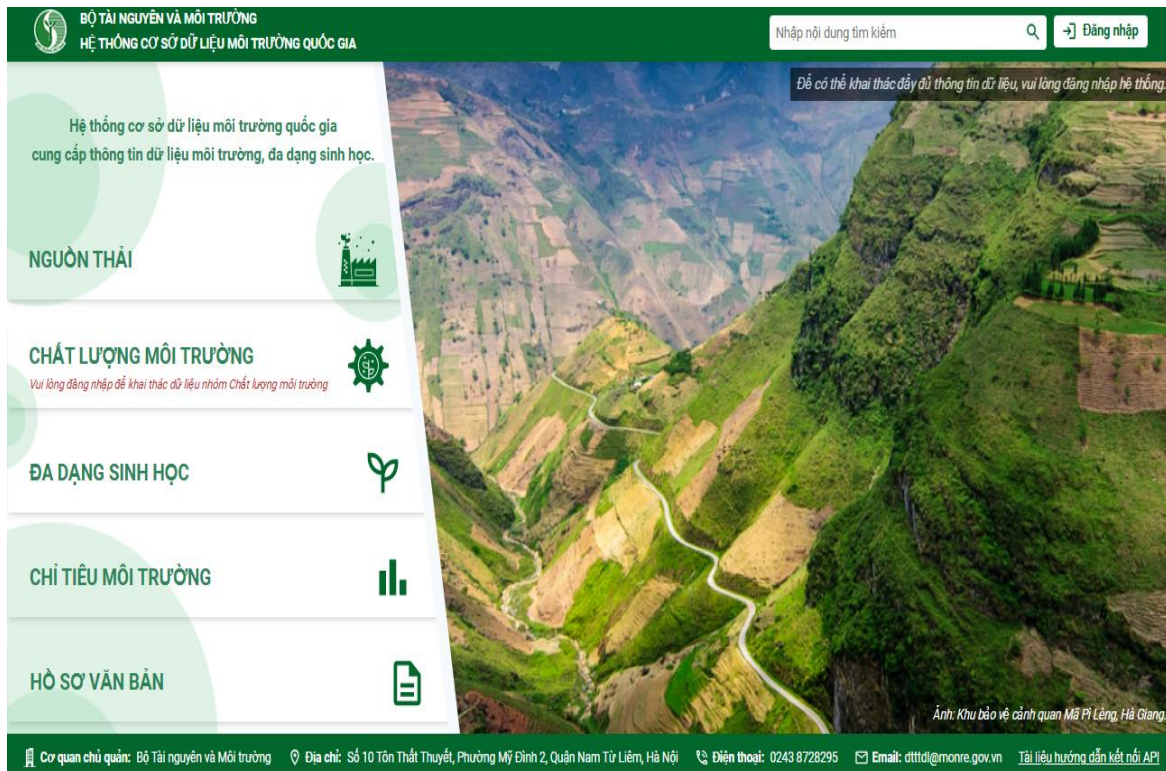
BỘ TÀI NGUYÊN VÀ MÔI TRƯỜNG
HỆ THỐNG CƠ SỞ DỮ LIỆU MÔI TRƯỜNG QUỐC GIA

Nhập nội dung tìm kiếm

Đăng nhập

Để có thể khai thác đầy đủ thông tin dữ liệu, vui lòng đăng nhập hệ thống.

Hệ thống cơ sở dữ liệu môi trường quốc gia cung cấp thông tin dữ liệu môi trường, đa dạng sinh học.

NGUỒN THẢI

CHẤT LƯỢNG MÔI TRƯỜNG
Vui lòng đăng nhập để khai thác dữ liệu nhóm Chất lượng môi trường

ĐA DẠNG SINH HỌC

CHỈ TIÊU MÔI TRƯỜNG

HỒ SƠ VĂN BẢN

Ảnh: Khu bảo vệ cảnh quan Mã Pì Lèng, Hà Giang.

Cơ quan chủ quản: Bộ Tài nguyên và Môi trường   Địa chỉ: Số 10 Tôn Thất Thuyết, Phường Mỹ Đình 2, Quận Nam Từ Liêm, Hà Nội   Điện thoại: 0243 8728295   Email: dtttdl@monre.gov.vn   Tài liệu hướng dẫn kết nối API